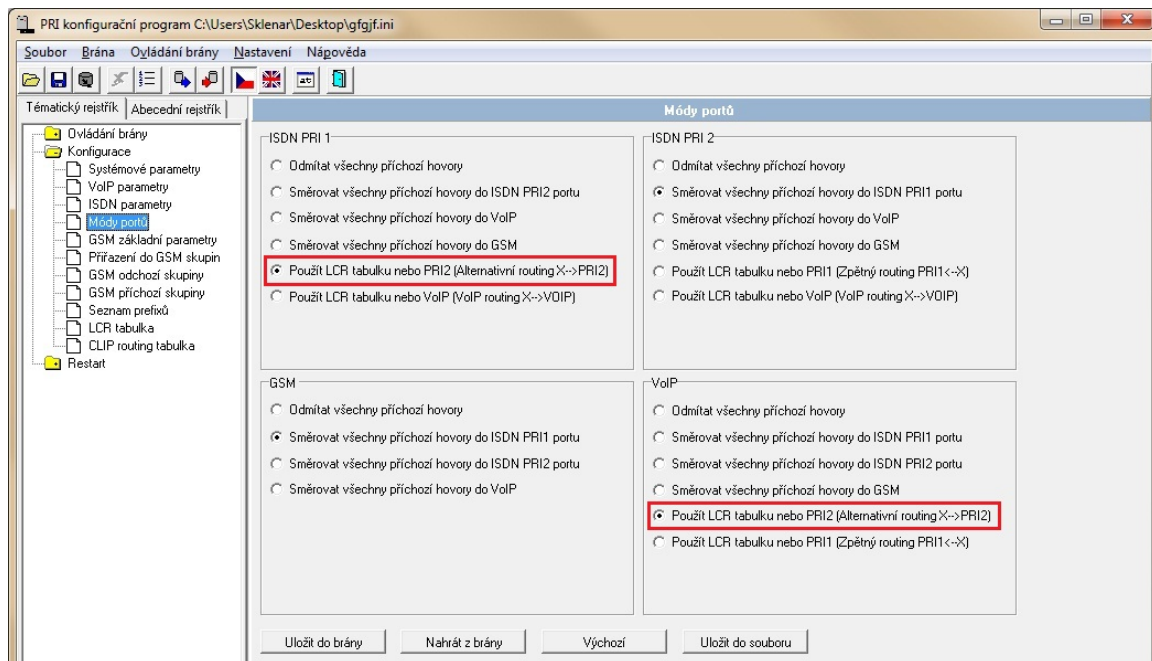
PRI konfigurační program C:\Users\Sklenar\Desktop\gfgjf.ini

Soubor Brána Ovládání brány Nastavení Nápověda

Tématický rejstřík | Abecední rejstřík

Ovládání brány
Konfigurace
Systémové parametry
VoIP parametry
ISDN parametry
Módy portů
GSM základní parametry
Přiřazení do GSM skupin
GSM odchozí skupiny
GSM příchozí skupiny
Seznam prefixů
LCR tabulka
CLIP routing tabulka
Restart

Módy portů

ISDN PRI 1
Odmítat všechny příchozí hovory
Směrovat všechny příchozí hovory do ISDN PRI2 portu
Směrovat všechny příchozí hovory do VoIP
Směrovat všechny příchozí hovory do GSM
Použít LCR tabulku nebo PRI2 (Alternativní routing X-->PRI2)
Použít LCR tabulku nebo VoIP (VoIP routing X-->VOIP)

ISDN PRI 2
Odmítat všechny příchozí hovory
Směrovat všechny příchozí hovory do ISDN PRI1 portu
Směrovat všechny příchozí hovory do VoIP
Směrovat všechny příchozí hovory do GSM
Použít LCR tabulku nebo PRI1 (Zpětný routing PRI1<--X)
Použít LCR tabulku nebo VoIP (VoIP routing X-->VOIP)

GSM
Odmítat všechny příchozí hovory
Směrovat všechny příchozí hovory do ISDN PRI1 portu
Směrovat všechny příchozí hovory do ISDN PRI2 portu
Směrovat všechny příchozí hovory do VoIP

VoIP
Odmítat všechny příchozí hovory
Směrovat všechny příchozí hovory do ISDN PRI1 portu
Směrovat všechny příchozí hovory do ISDN PRI2 portu
Směrovat všechny příchozí hovory do GSM
Použít LCR tabulku nebo PRI2 (Alternativní routing X-->PRI2)
Použít LCR tabulku nebo PRI1 (Zpětný routing PRI1<--X)

Uložit do brány | Nahrát z brány | Výchozí | Uložit do souboru